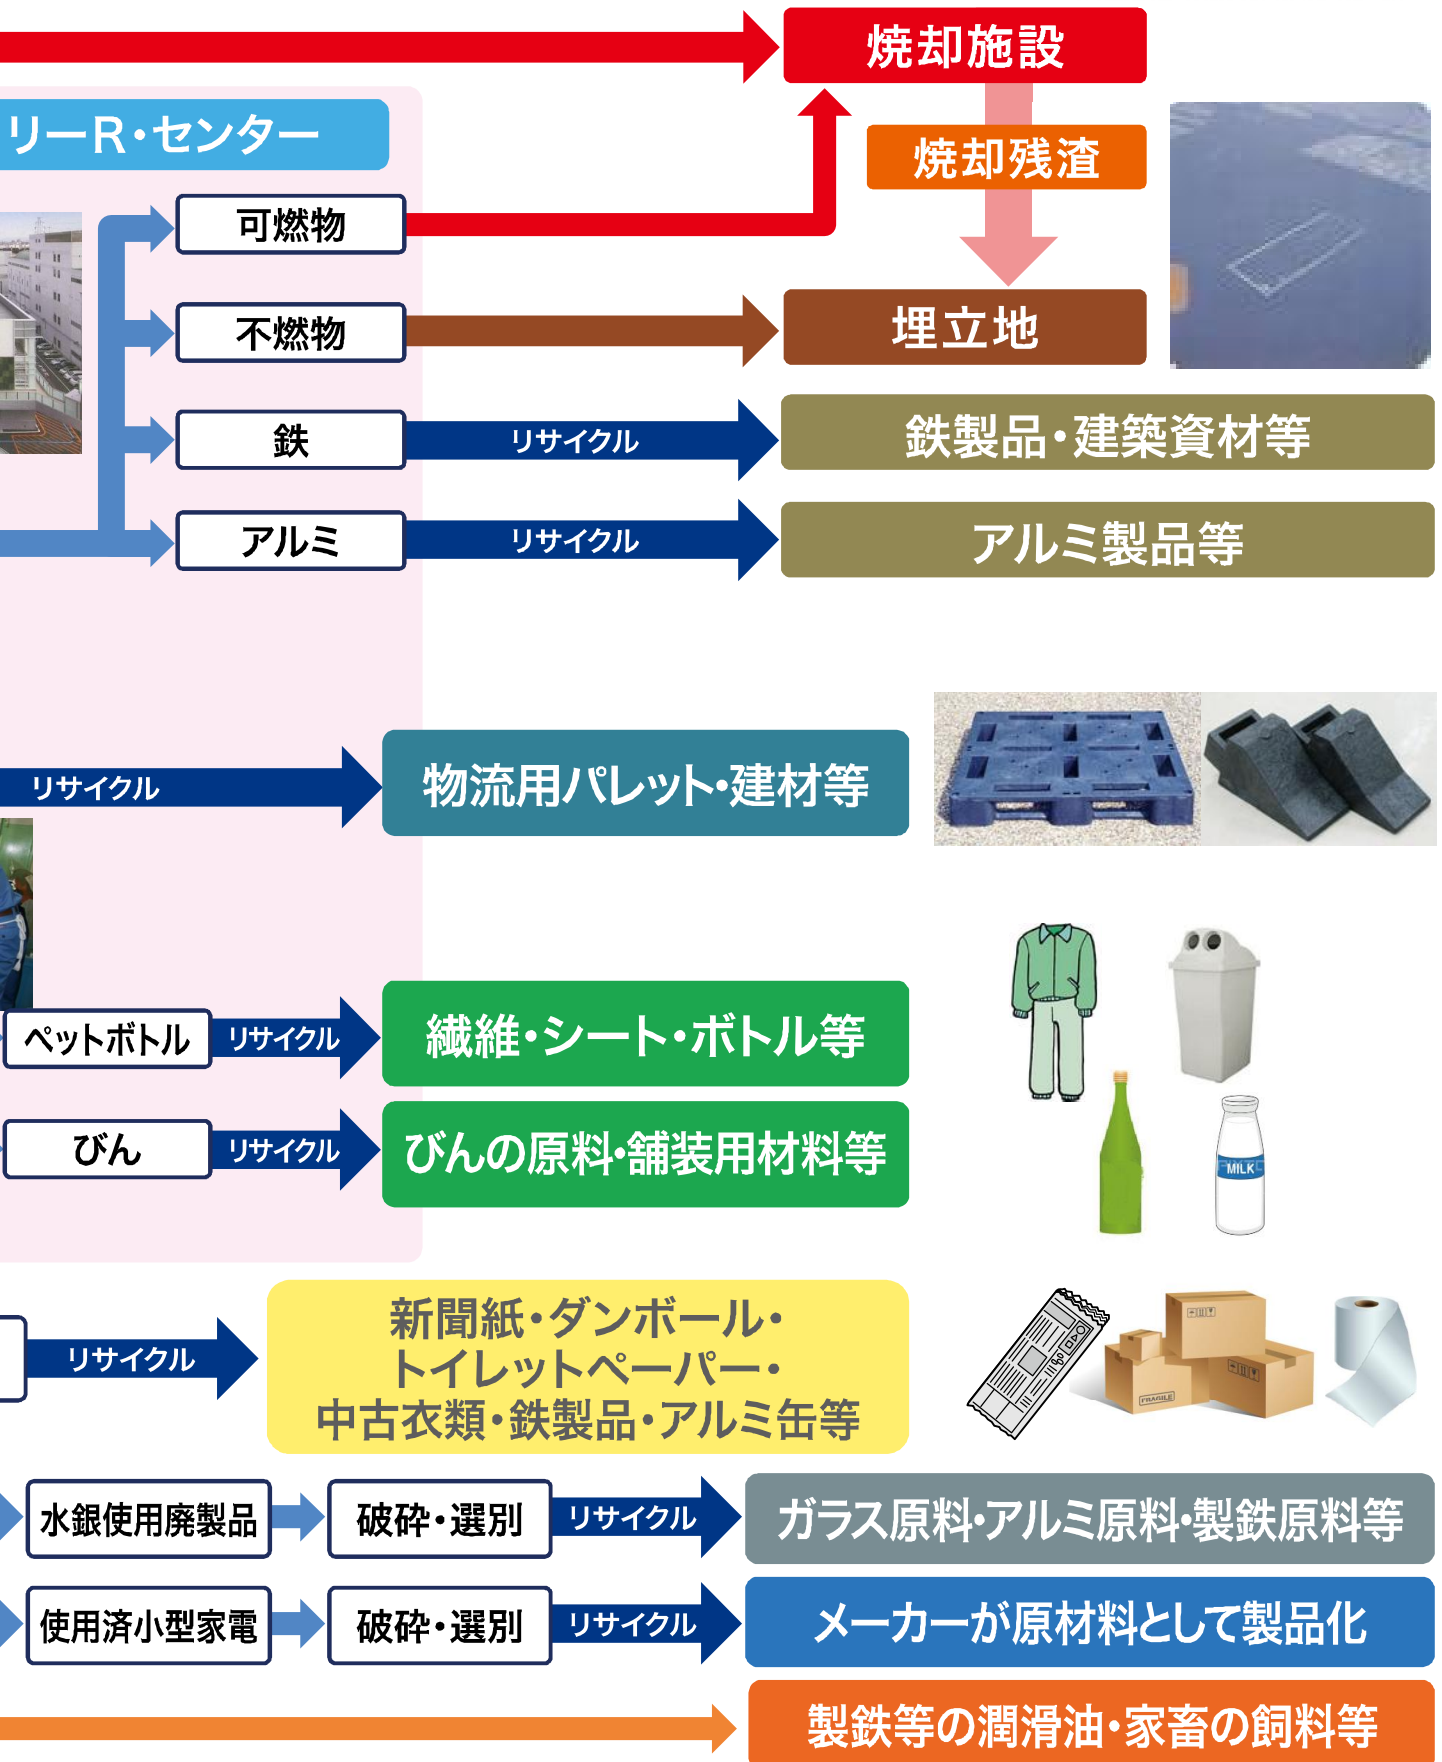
焼却施設

リーR・センター

焼却残渣

可燃物

不燃物

埋立地

鉄

リサイクル

鉄製品・建築資材等

アルミ

リサイクル

アルミ製品等

リサイクル

物流用パレット・建材等

ペットボトル

リサイクル

繊維・シート・ボトル等

MILK

びん

リサイクル

びんの原料・舗装用材料等

リサイクル

新聞紙・ダンボール・トイレットペーパー・中古衣類・鉄製品・アルミ缶等

水銀使用廃製品

破砕・選別

リサイクル

ガラス原料・アルミ原料・製鉄原料等

使用済小型家電

破砕・選別

リサイクル

メーカーが原材料として製品化

製鉄等の潤滑油・家畜の飼料等